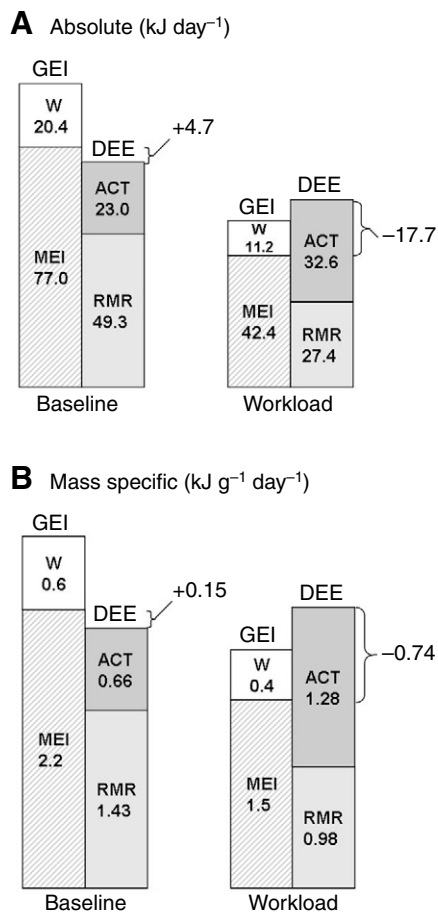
**A** Absolute (kJ day$^{-1}$)

GEI
W
20.4
MEI
77.0

DEE
+4.7
ACT
23.0
RMR
49.3

Baseline

GEI
W
11.2
MEI
42.4

DEE
ACT
32.6
RMR
27.4
−17.7

Workload

**B** Mass specific (kJ g$^{-1}$ day$^{-1}$)

GEI
W
0.6
MEI
2.2

DEE
+0.15
ACT
0.66
RMR
1.43

Baseline

GEI
W
0.4
MEI
1.5

DEE
ACT
1.28
RMR
0.98
−0.74

Workload